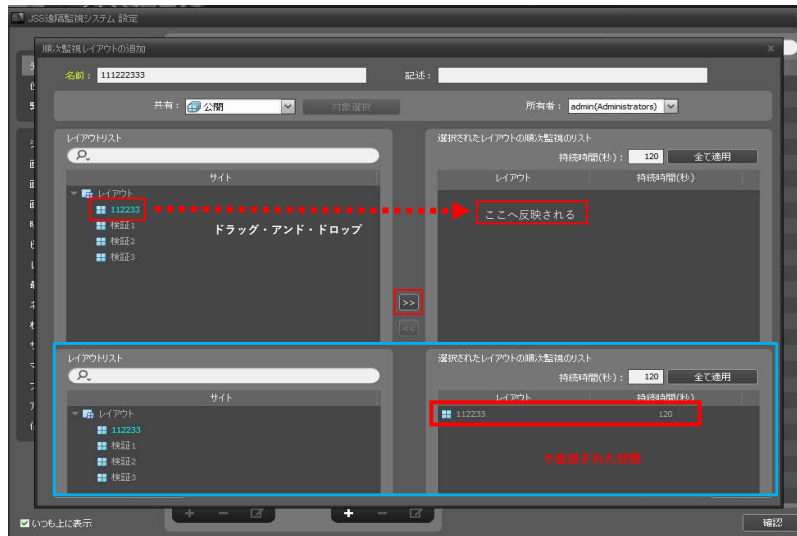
JSS遠隔監視システム 設定

順次監視レイアウトの追加

名前： 111222333

記述：

共有： 公開

対象選択

所有者： admin(Administrators)

レイアウトリスト

サイト

レイアウト
112233
検証1
検証2
検証3

ドラッグ・アンド・ドロップ

選択されたレイアウトの順次監視のリスト

持続時間(秒)： 120 全て適用

| レイアウト | 持続時間(秒) |
|---|---|

ここへ反映される

>>

<<

レイアウトリスト

サイト

レイアウト
112233
検証1
検証2
検証3

選択されたレイアウトの順次監視のリスト

持続時間(秒)： 120 全て適用

| レイアウト | 持続時間(秒) |
|---|---|
| 112233 | 120 |

↑追加された状態

いつも上に表示

確認